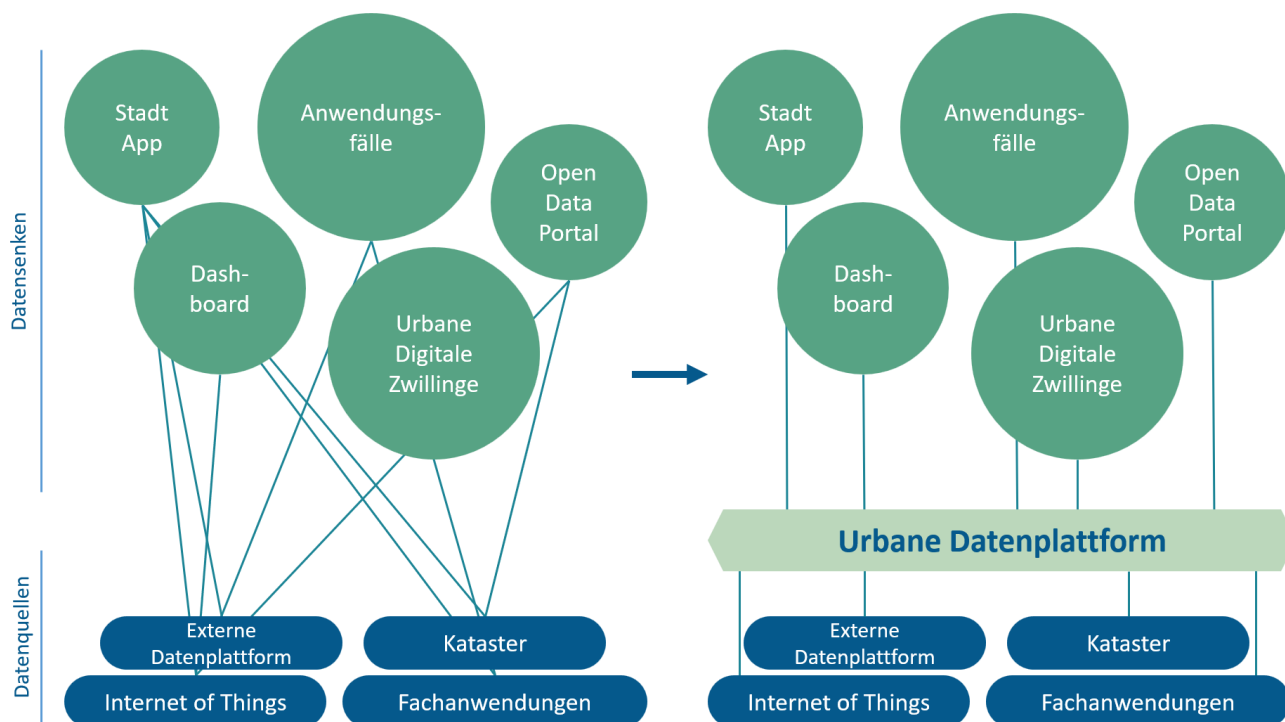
Datensenken

Datenquellen

Stadt App

Anwendungsfälle

Open Data Portal

Dashboard

Urbane Digitale Zwillinge

Externe Datenplattform

Kataster

Internet of Things

Fachanwendungen

Stadt App

Anwendungsfälle

Open Data Portal

Dashboard

Urbane Digitale Zwillinge

Urbane Datenplattform

Externe Datenplattform

Kataster

Internet of Things

Fachanwendungen